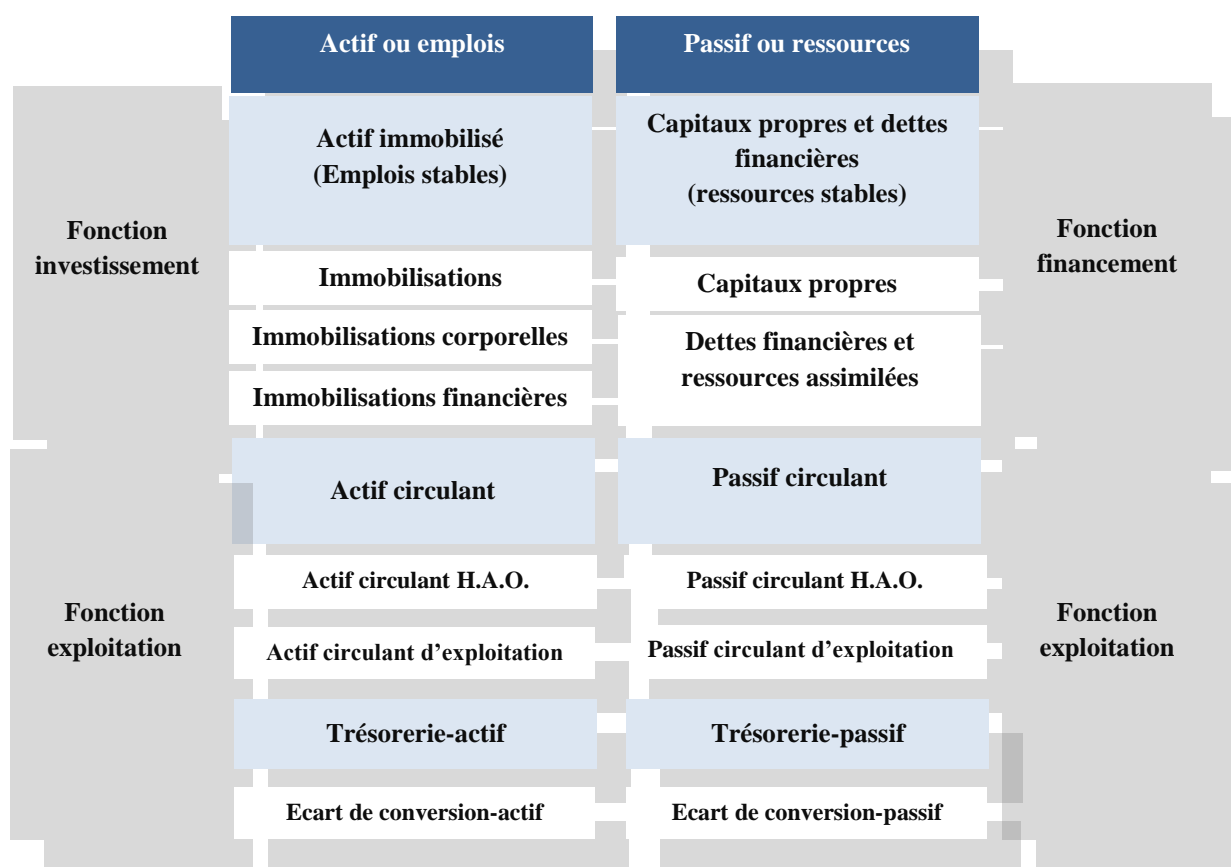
Actif ou emplois

Passif ou ressources

Fonction investissement

Actif immobilisé (Emplois stables)

Capitaux propres et dettes financières (ressources stables)

Fonction financement

Immobilisations

Capitaux propres

Immobilisations corporelles

Dettes financières et ressources assimilées

Immobilisations financières

Actif circulant

Passif circulant

Fonction exploitation

Actif circulant H.A.O.

Passif circulant H.A.O.

Fonction exploitation

Actif circulant d'exploitation

Passif circulant d'exploitation

Trésorerie-actif

Trésorerie-passif

Ecart de conversion-actif

Ecart de conversion-passif